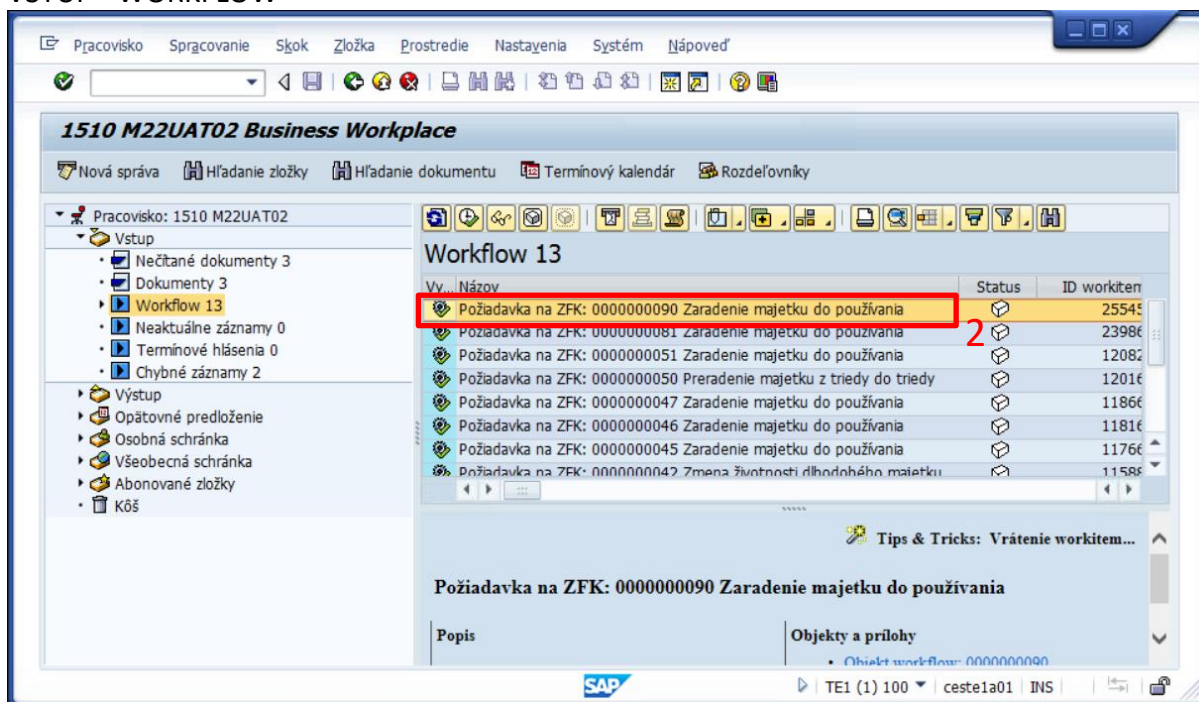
Pracovisko Spracovanie Skok Zložka Prostredie Nastavenia Systém Nápoveď

1510 M22UAT02 Business Workplace

Nová správa Hľadanie zložky Hľadanie dokumentu Termínový kalendár Rozdeľovníky

Pracovisko: 1510 M22UAT02
Vstup
Nečítané dokumenty 3
Dokumenty 3
Workflow 13
Neaktuálne záznamy 0
Termínové hlásenia 0
Chybné záznamy 2
Výstup
Opätovné predloženie
Osobná schránka
Všeobecná schránka
Abonované zložky
Kôš

Workflow 13

| Vy... | Názov | Status | ID workiten |
|---|---|---|---|
| | Požiadavka na ZFK: 0000000090 Zaradenie majetku do používania | | 25545 |
| | Požiadavka na ZFK: 0000000081 Zaradenie majetku do používania | | 23986 |
| | Požiadavka na ZFK: 0000000051 Zaradenie majetku do používania | | 12082 |
| | Požiadavka na ZFK: 0000000050 Preradenie majetku z triedy do triedy | | 12016 |
| | Požiadavka na ZFK: 0000000047 Zaradenie majetku do používania | | 11866 |
| | Požiadavka na ZFK: 0000000046 Zaradenie majetku do používania | | 11816 |
| | Požiadavka na ZFK: 0000000045 Zaradenie majetku do používania | | 11766 |
| | Požiadavka na ZFK: 0000000042 Zmena životnosti dlhodobého majetku | | 1158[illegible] |

2

Tips & Tricks: Vrátenie workitem...

Požiadavka na ZFK: 0000000090 Zaradenie majetku do používania

Popis

Objekty a prílohy

• Objekt workflow: 0000000090

SAP

TE1 (1) 100 ceste1a01 INS